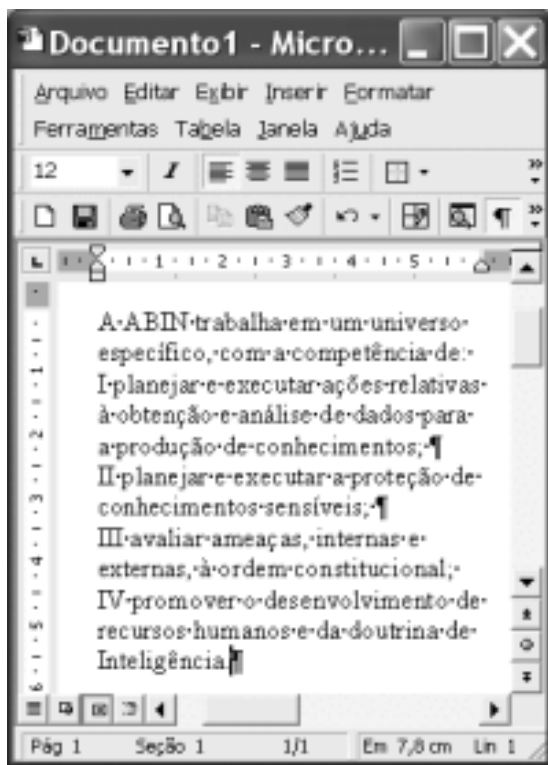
Documento1 - Micro...

Arquivo Editar Exibir Inserir Formatar Ferramentas Tabela Janela Ajuda

12

1 · 2 · 3 · 4 · 5

A·ABIN·trabalha·em·um·universo·específico,·com·a·competência·de:·
I·planejar·e·executar·ações·relativas·à·obtenção·e·análise·de·dados·para·a·produção·de·conhecimentos;·¶
II·planejar·e·executar·a·proteção·de·conhecimentos·sensíveis;·¶
III·avaliar·ameaças,·internas·e·externas,·à·ordem·constitucional;·
IV·promover·o·desenvolvimento·de·recursos·humanos·e·da·doutrina·de·Inteligência.¶

Pág 1 Seção 1 1/1 Em 7,8 cm Lin 1